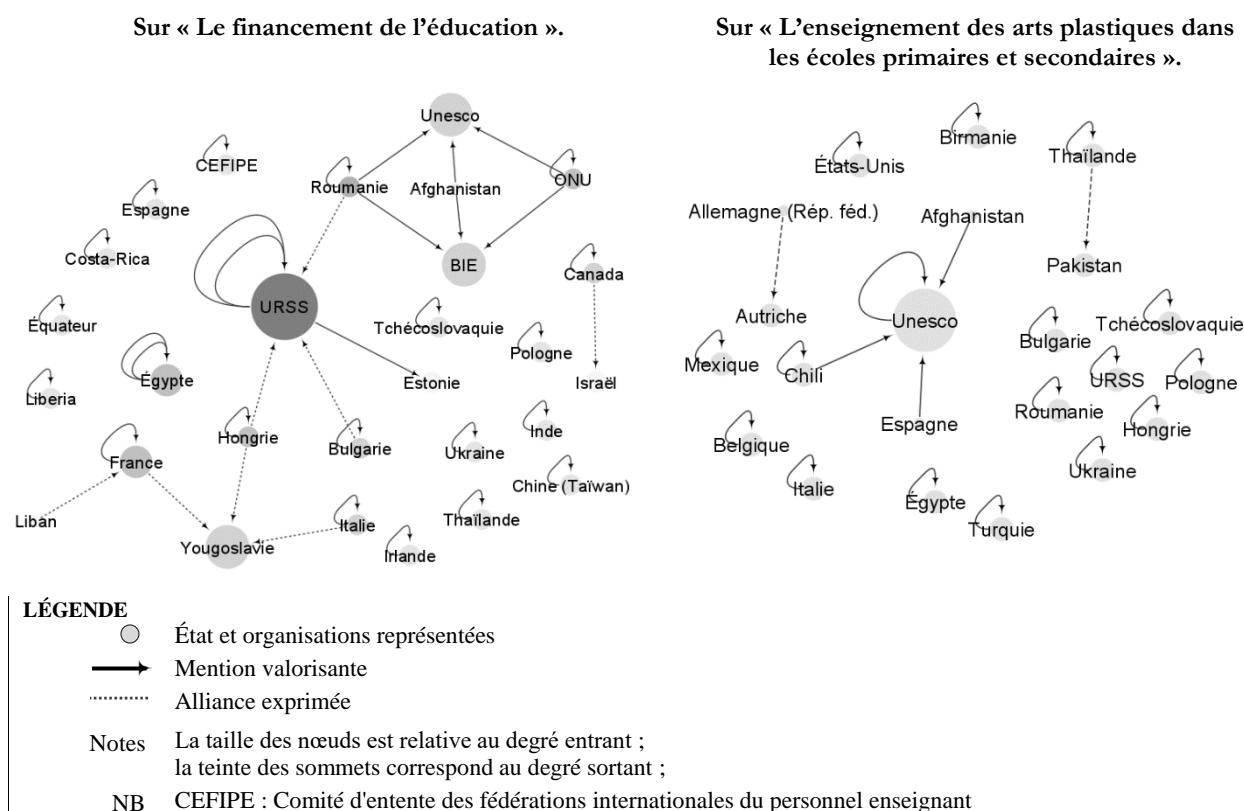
Sur « Le financement de l'éducation ».

Unesco
CEFIPE
Roumanie
Afghanistan
ONU
Espagne
Costa-Rica
BIE
Canada
URSS
Équateur
Tchécoslovaquie
Pologne
Égypte
Estonie
Israël
Liberia
Hongrie
Bulgarie
Ukraine
Inde
France
Chine (Taïwan)
Liban
Italie
Thaïlande
Yougoslavie
Irlande

Sur « L'enseignement des arts plastiques dans les écoles primaires et secondaires ».

Birmanie
États-Unis
Thaïlande
Allemagne (Rép. féd.)
Afghanistan
Pakistan
Autriche
Unesco
Tchécoslovaquie
Bulgarie
Mexique
Chili
URSS
Pologne
Roumanie
Hongrie
Espagne
Belgique
Ukraine
Italie
Égypte
Turquie

LÉGENDE
État et organisations représentées
Mention valorisante
Alliance exprimée
Notes La taille des nœuds est relative au degré entrant ; la teinte des sommets correspond au degré sortant ;
NB CEFIPE : Comité d'entente des fédérations internationales du personnel enseignant